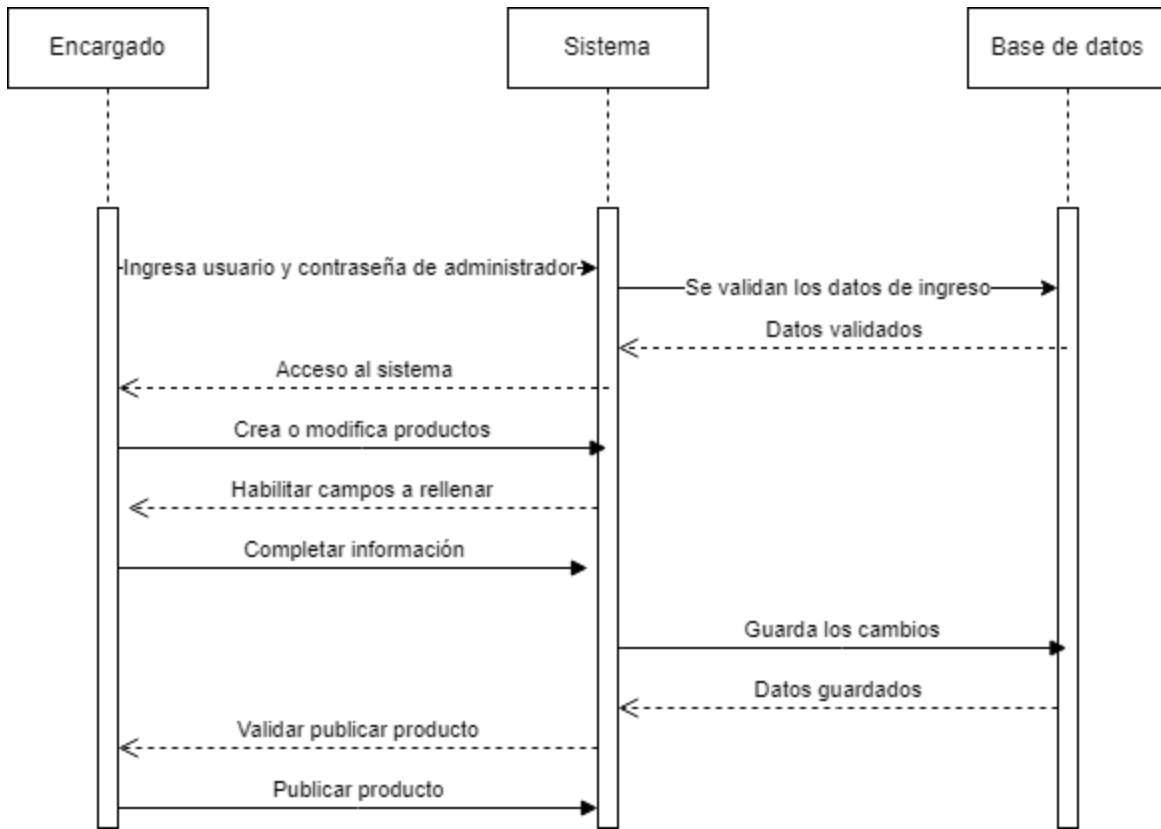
Encargado

Sistema

Base de datos

Ingresa usuario y contraseña de administrador

Se validan los datos de ingreso

Datos validados

Acceso al sistema

Crea o modifica productos

Habilitar campos a rellenar

Completar información

Guarda los cambios

Datos guardados

Validar publicar producto

Publicar producto